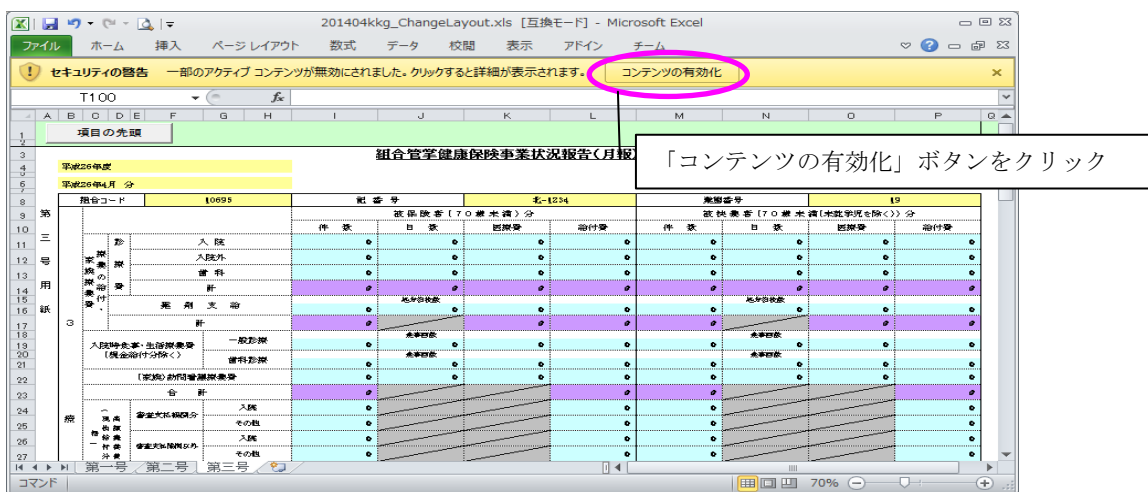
201404kkg_ChangeLayout.xls [互換モード] - Microsoft Excel

ファイル ホーム 挿入 ページ レイアウト 数式 データ 校閲 表示 アドイン チーム

セキュリティの警告 一部のアクティブ コンテンツが無効にされました。クリックすると詳細が表示されます。 コンテンツの有効化

T100

項目の先頭

組合管掌健康保険事業状況報告(月報)

「コンテンツの有効化」ボタンをクリック

平成26年度

平成26年4月 分

| 組合コード | 10695 | 記 号 | 北-1234 | 事業番号 | 19 |
|---|---|---|---|---|---|

第三号用紙

被保険者(70歳未満)分
被扶養者(70歳未満(未就学児を除く))分

| | 件 数 | 日 数 | 医療費 | 給付費 | 件 数 | 日 数 | 医療費 | 給付費 |
|---|---|---|---|---|---|---|---|---|
| 入 院 | 0 | 0 | 0 | 0 | 0 | 0 | 0 | 0 |
| 入院外 | 0 | 0 | 0 | 0 | 0 | 0 | 0 | 0 |
| 歯 科 | 0 | 0 | 0 | 0 | 0 | 0 | 0 | 0 |
| 計 | 0 | 0 | 0 | 0 | 0 | 0 | 0 | 0 |
| 薬 剤 支 給 | 0 | 処方箋枚数 0 | 0 | 0 | 0 | 処方箋枚数 0 | 0 | 0 |
| 計 | 0 | | 0 | 0 | 0 | | 0 | 0 |
| 入院時食事・生活療養費(現金給付分除く) 一般診療 | 0 | 食事回数 0 | 0 | 0 | 0 | 食事回数 0 | 0 | 0 |
| 歯科診療 | 0 | 食事回数 0 | 0 | 0 | 0 | 食事回数 0 | 0 | 0 |
| (家族)訪問看護療養費 | 0 | 0 | 0 | 0 | 0 | 0 | 0 | 0 |
| 合 計 | 0 | | 0 | 0 | 0 | | 0 | 0 |
| 審査支払機関分 入院 | 0 | | | 0 | 0 | | | 0 |
| その他 | 0 | | | 0 | 0 | | | 0 |
| 審査支払機関以外 入院 | 0 | | | 0 | 0 | | | 0 |
| その他 | 0 | | | 0 | 0 | | | 0 |

第一号 第二号 第三号

コマンド 70%